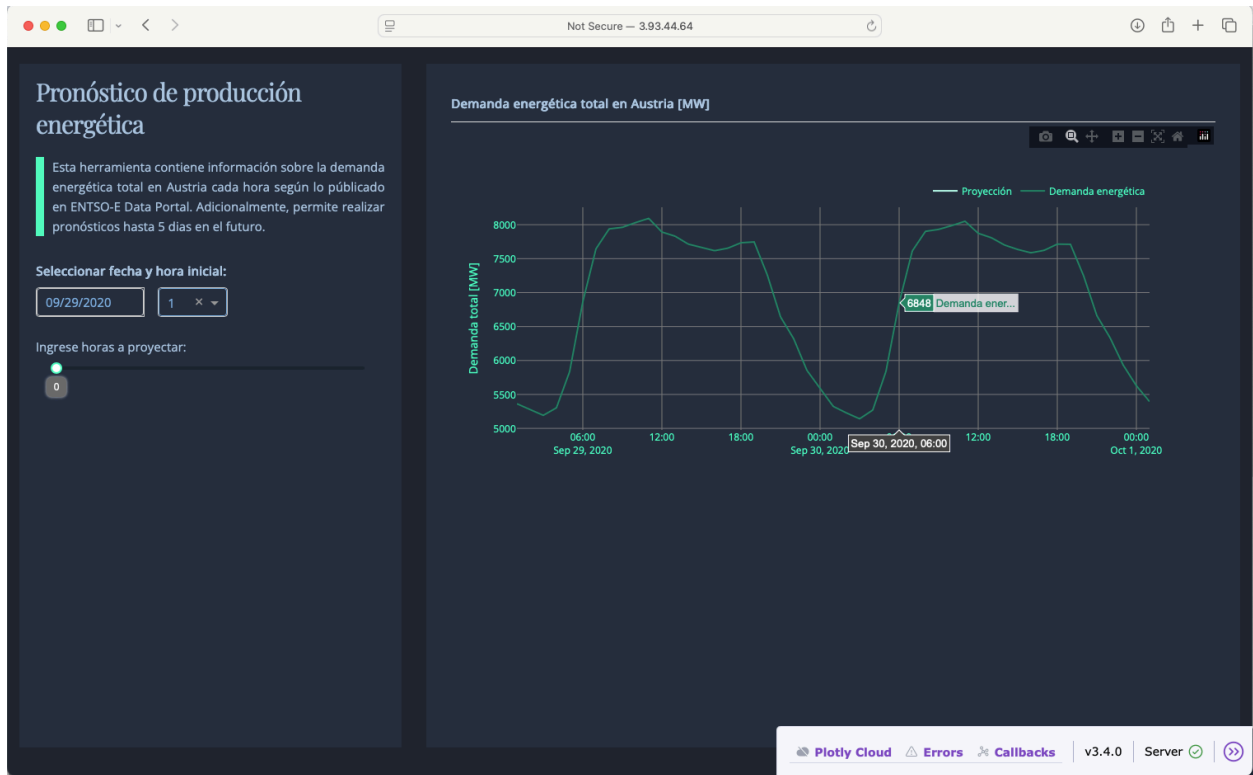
Not Secure — 3.93.44.64

Pronóstico de producción energética

Esta herramienta contiene información sobre la demanda energética total en Austria cada hora según lo públicado en ENTSO-E Data Portal. Adicionalmente, permite realizar pronósticos hasta 5 dias en el futuro.

Seleccionar fecha y hora inicial:

09/29/2020 1 ×

Ingrese horas a proyectar:

0

Demanda energética total en Austria [MW]

Proyección Demanda energética

Demanda total [MW]

8000
7500
7000
6500
6000
5500
5000

06:00 Sep 29, 2020
12:00
18:00
00:00 Sep 30, 2020
Sep 30, 2020, 06:00
12:00
18:00
00:00 Oct 1, 2020

6848 Demanda ener...

Plotly Cloud Errors Callbacks v3.4.0 Server